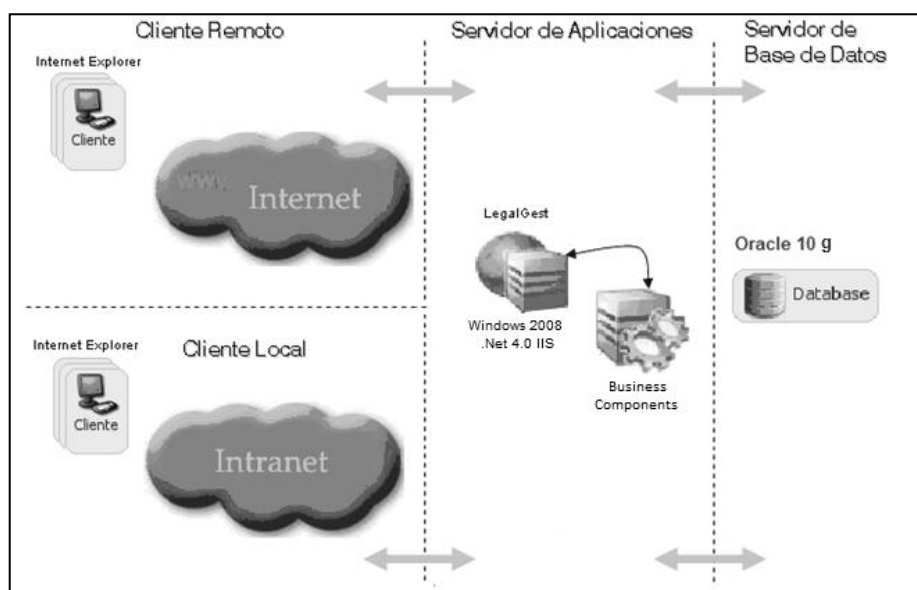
Cliente Remoto

Servidor de Aplicaciones

Servidor de Base de Datos

Internet Explorer

Cliente

www

Internet

LegalGest

Windows 2008 .Net 4.0 IIS

Business Components

Oracle 10 g

Database

Internet Explorer

Cliente Local

Cliente

Intranet